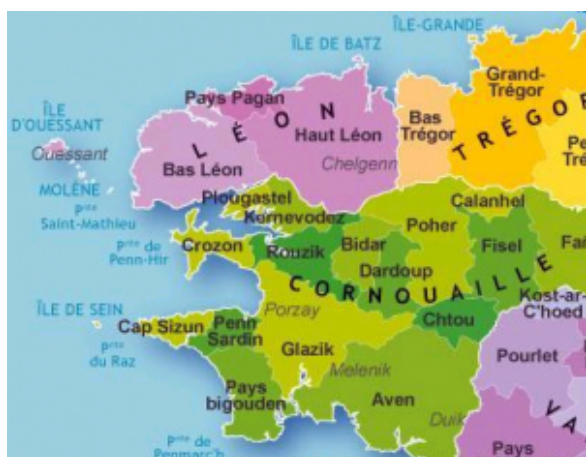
ÎLE-GRANDE
ÎLE DE BATZ
Grand-Trégor
Pays Pagan
ÎLE D'OUESSANT
Ouessant
L É O N
Haut Léon
Bas Trégor
T R É G O
Pe Tré
Chelgenn
Bas Léon
MOLÈNE
Pte Saint-Mathieu
Plougastel
Kernevodez
Calanhel
Poher
Fisel
Fa
Pte de Penn-Hir
Crozon
Rouzik
Bidar
Dardoup
C O R N O U A I L L E
ÎLE DE SEIN
Porzay
Kost-ar-C'hoed
Cap Sizun
Penn Sardin
Chtou
Pte du Raz
Glazik
Pourlet
Melenik
Pays bigouden
Aven
Duik
Pte de Penmarc'h
Pays
V A